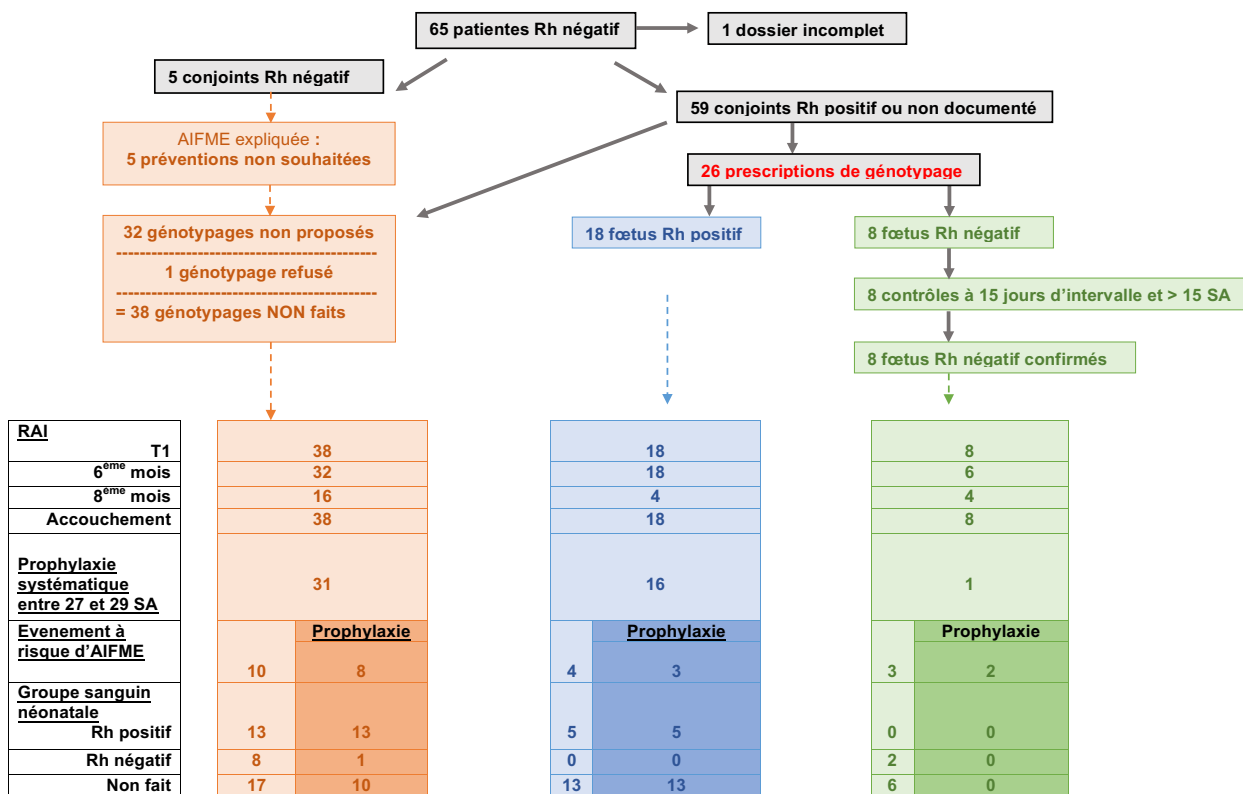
65 patientes Rh négatif

1 dossier incomplet

5 conjoints Rh négatif

59 conjoints Rh positif ou non documenté

AIFME expliquée :
5 préventions non souhaitées

26 prescriptions de génotypage

32 génotypages non proposés
1 génotypage refusé
= 38 génotypages NON faits

18 fœtus Rh positif

8 fœtus Rh négatif

8 contrôles à 15 jours d'intervalle et > 15 SA

8 fœtus Rh négatif confirmés

| | | | | | | |
|---|---|---|---|---|---|---|
| RAI T1 | 38 | | 18 | | 8 | |
| $6^{ème}$ mois | 32 | | 18 | | 6 | |
| $8^{ème}$ mois | 16 | | 4 | | 4 | |
| Accouchement | 38 | | 18 | | 8 | |
| Prophylaxie systématique entre 27 et 29 SA | 31 | | 16 | | 1 | |
| Evenement à risque d'AIFME | 10 | Prophylaxie 8 | 4 | Prophylaxie 3 | 3 | Prophylaxie 2 |
| Groupe sanguin néonatale Rh positif | 13 | 13 | 5 | 5 | 0 | 0 |
| Rh négatif | 8 | 1 | 0 | 0 | 2 | 0 |
| Non fait | 17 | 10 | 13 | 13 | 6 | 0 |